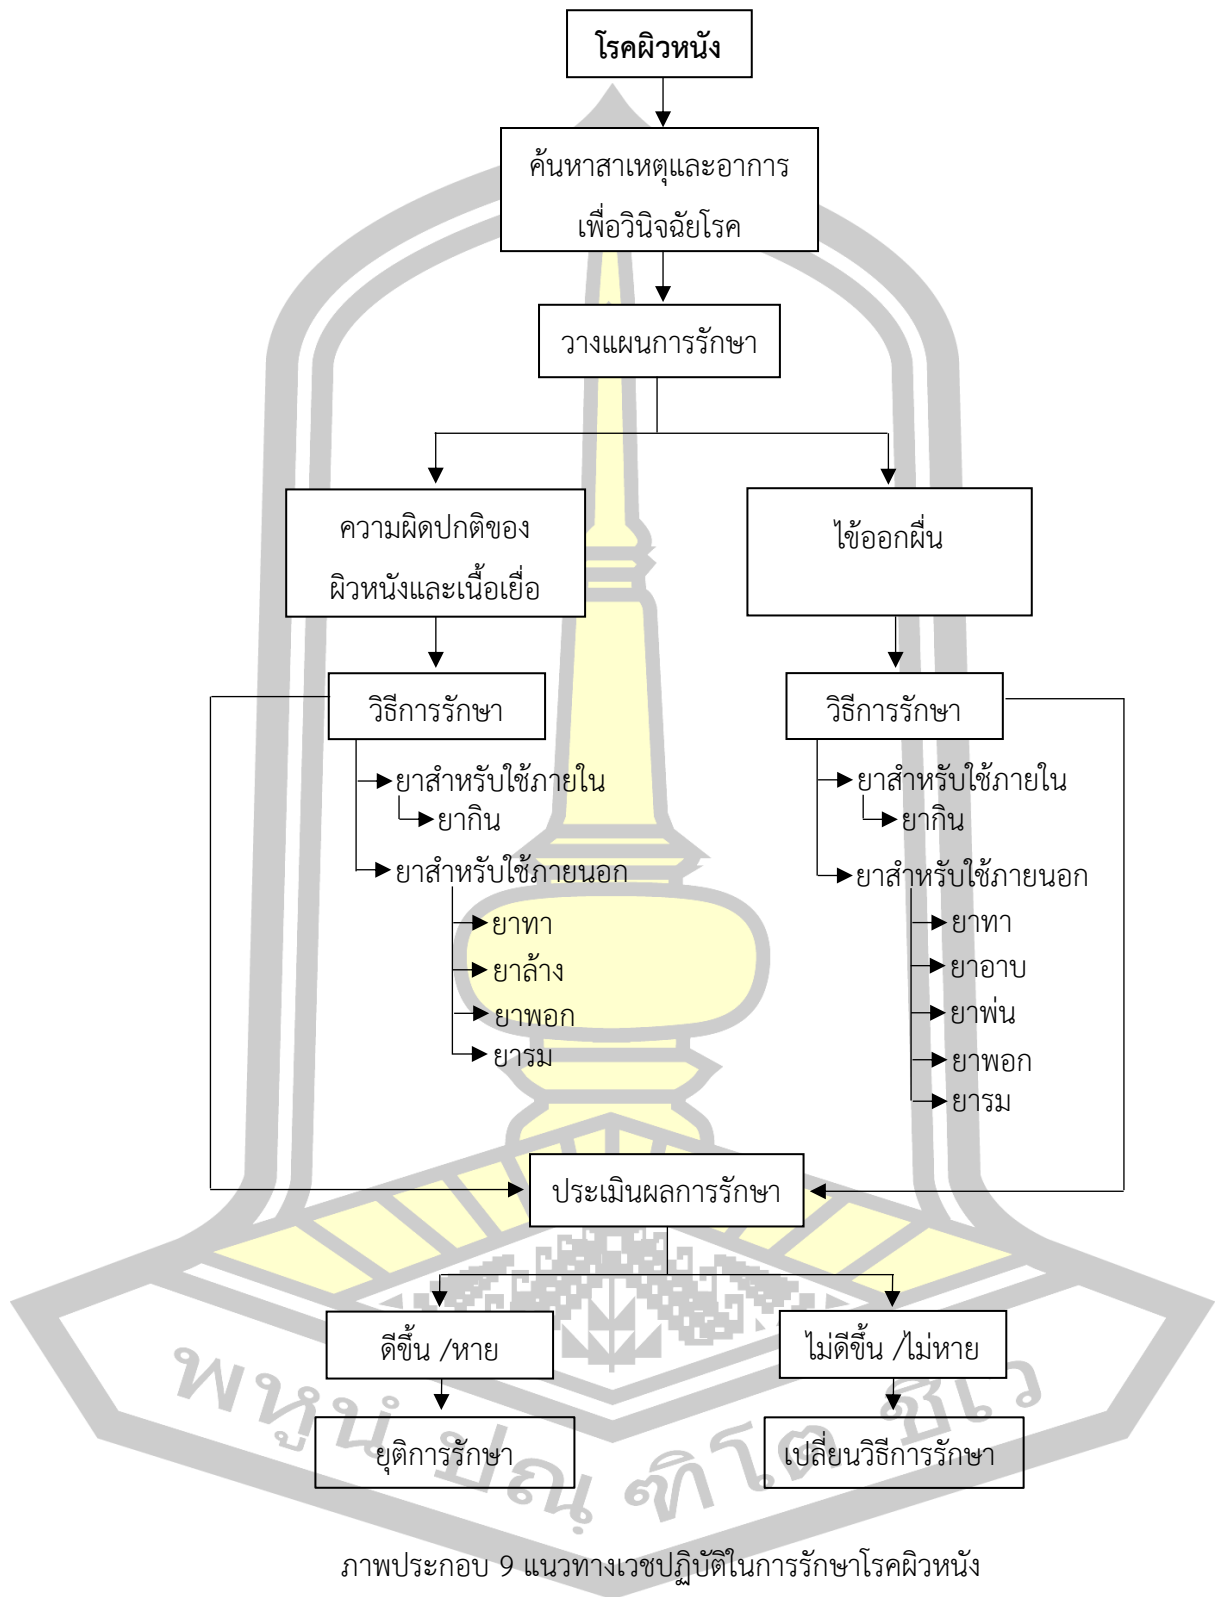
โรคผิวหนัง

ค้นหาสาเหตุและอาการเพื่อวินิจฉัยโรค

วางแผนการรักษา

ความผิดปกติของผิวหนังและเนื้อเยื่อ

ไข้ออกผื่น

วิธีการรักษา

ยาสำหรับใช้ภายใน
ยากิน
ยาสำหรับใช้ภายนอก
ยาทา
ยาล้าง
ยาพอก
ยารม

วิธีการรักษา

ยาสำหรับใช้ภายใน
ยากิน
ยาสำหรับใช้ภายนอก
ยาทา
ยาอาบ
ยาพ่น
ยาพอก
ยารม

ประเมินผลการรักษา

ดีขึ้น /หาย

ไม่ดีขึ้น /ไม่หาย

ยุติการรักษา

เปลี่ยนวิธีการรักษา

พหุนฺ ปณฺ ฑิโต ชีเว

ภาพประกอบ 9 แนวทางเวชปฏิบัติในการรักษาโรคผิวหนัง